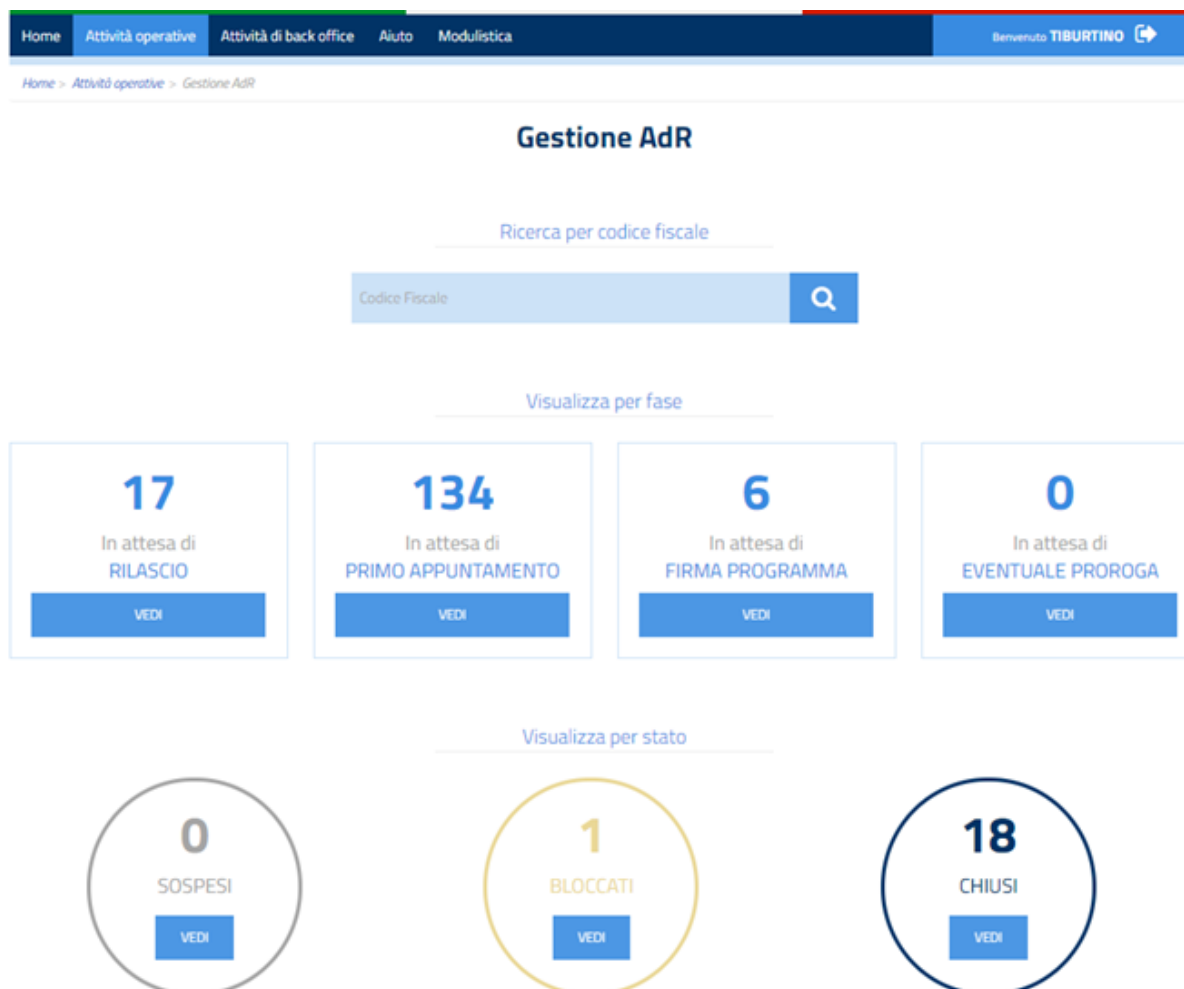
Home Attività operative Attività di back office Aiuto Modulistica

Benvenuto TIBURTINO

Home > Attività operative > Gestione AdR

Gestione AdR

Ricerca per codice fiscale

Codice Fiscale

Visualizza per fase

17
In attesa di
RILASCIO
VEDI

134
In attesa di
PRIMO APPUNTAMENTO
VEDI

6
In attesa di
FIRMA PROGRAMMA
VEDI

0
In attesa di
EVENTUALE PROROGA
VEDI

Visualizza per stato

0
SOSPESI
VEDI

1
BLOCCATI
VEDI

18
CHIUSI
VEDI